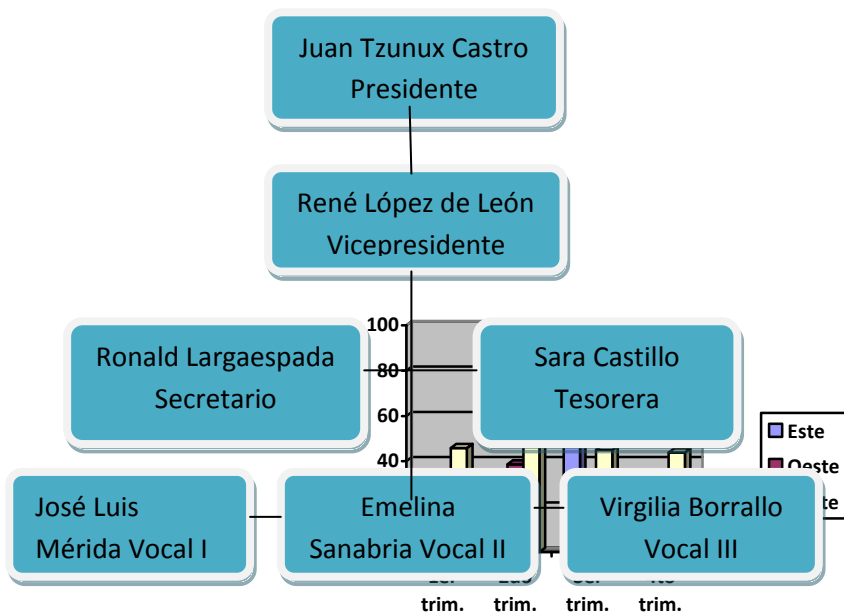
Juan Tzunux Castro
Presidente

René López de León
Vicepresidente

Ronald Largaespada
Secretario

Sara Castillo
Tesorera

100
80
60
40

Este
Oeste
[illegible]te

José Luis
Mérida Vocal I

Emelina
Sanabria Vocal II

Virgilia Borrallo
Vocal III

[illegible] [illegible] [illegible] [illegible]
trim. trim. trim. trim.